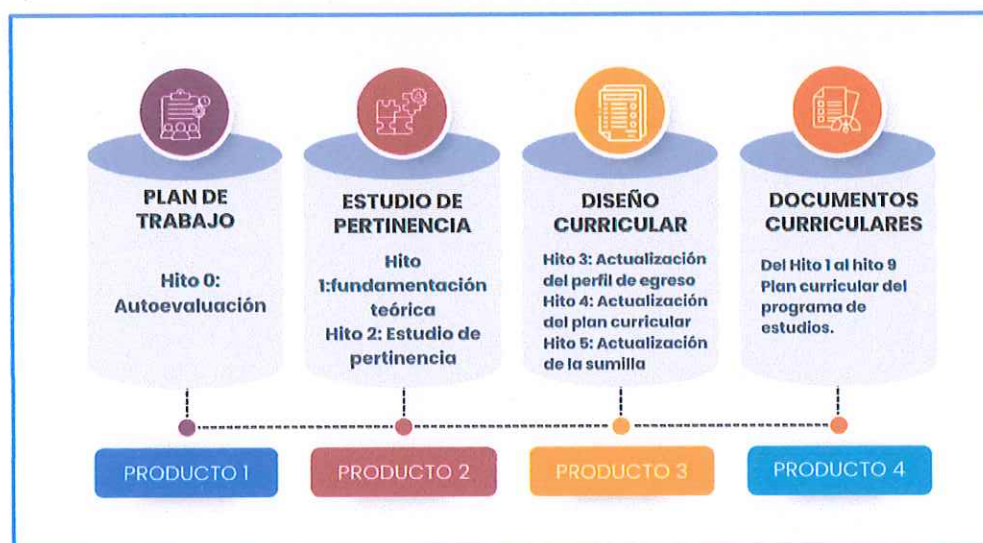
PLAN DE TRABAJO

Hito 0: Autoevaluación

ESTUDIO DE PERTINENCIA

Hito 1:fundamentación teórica
Hito 2: Estudio de pertinencia

DISEÑO CURRICULAR

Hito 3: Actualización del perfil de egreso
Hito 4: Actualización del plan curricular
Hito 5: Actualización de la sumilla

DOCUMENTOS CURRICULARES

Del Hito 1 al hito 9 Plan curricular del programa de estudios.

PRODUCTO 1

PRODUCTO 2

PRODUCTO 3

PRODUCTO 4